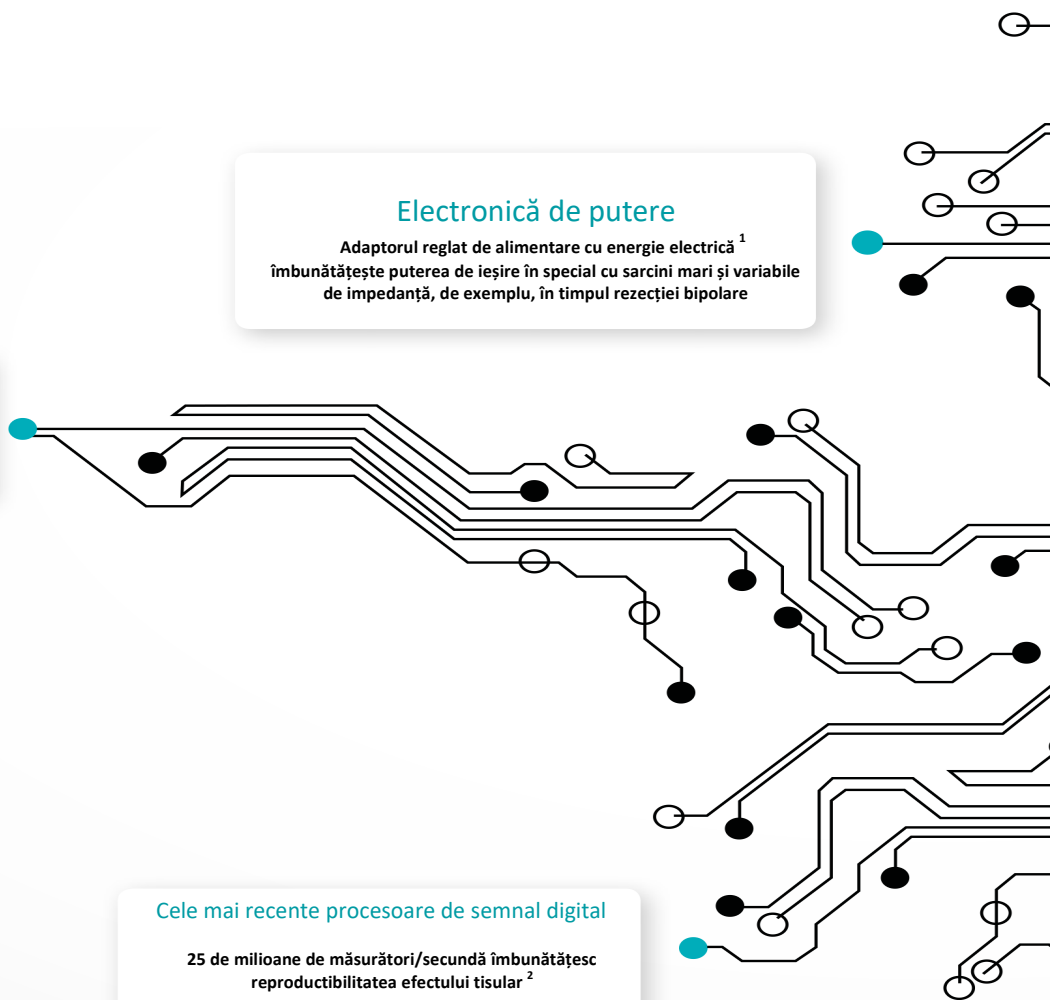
Electronică de putere

Adaptorul reglat de alimentare cu energie electrică $^{1}$ îmbunătățește puterea de ieșire în special cu sarcini mari și variabile de impedanță, de exemplu, în timpul rezecției bipolare

Cele mai recente procesoare de semnal digital

25 de milioane de măsurători/secundă îmbunătățesc reproductibilitatea efectului tisular $^{2}$